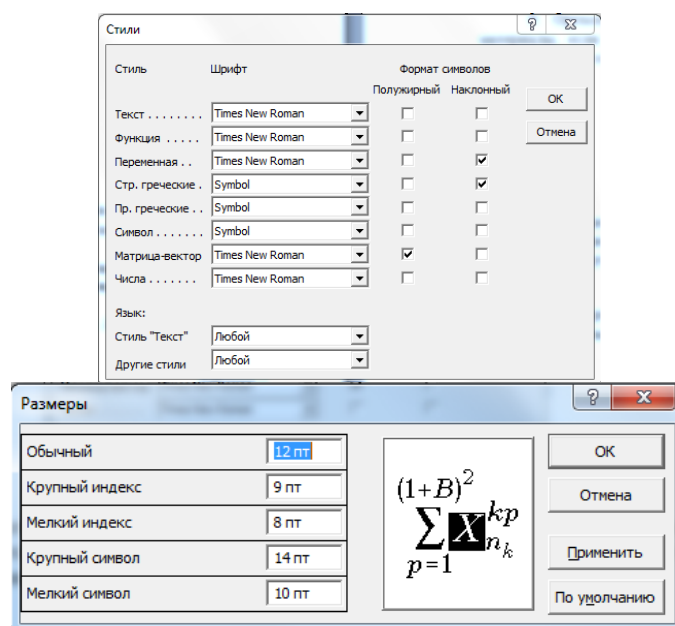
Стили

| Стиль | Шрифт | Полужирный | Наклонный |
|---|---|---|---|
| Текст . . . . . . . . | Times New Roman | ☐ | ☐ |
| Функция . . . . . | Times New Roman | ☐ | ☐ |
| Переменная . . | Times New Roman | ☐ | ☑ |
| Стр. греческие . | Symbol | ☐ | ☑ |
| Пр. греческие . . | Symbol | ☐ | ☐ |
| Символ . . . . . . . | Symbol | ☐ | ☐ |
| Матрица-вектор | Times New Roman | ☑ | ☐ |
| Числа . . . . . . . | Times New Roman | ☐ | ☐ |

Формат символов

OK

Отмена

Язык:

Стиль "Текст" Любой

Другие стили Любой

Размеры

| | |
|---|---|
| Обычный | 12 пт |
| Крупный индекс | 9 пт |
| Мелкий индекс | 8 пт |
| Крупный символ | 14 пт |
| Мелкий символ | 10 пт |

$(1+B)^2$
$\sum_{p=1} X^{kp}_{n_k}$

OK

Отмена

Применить

По умолчанию